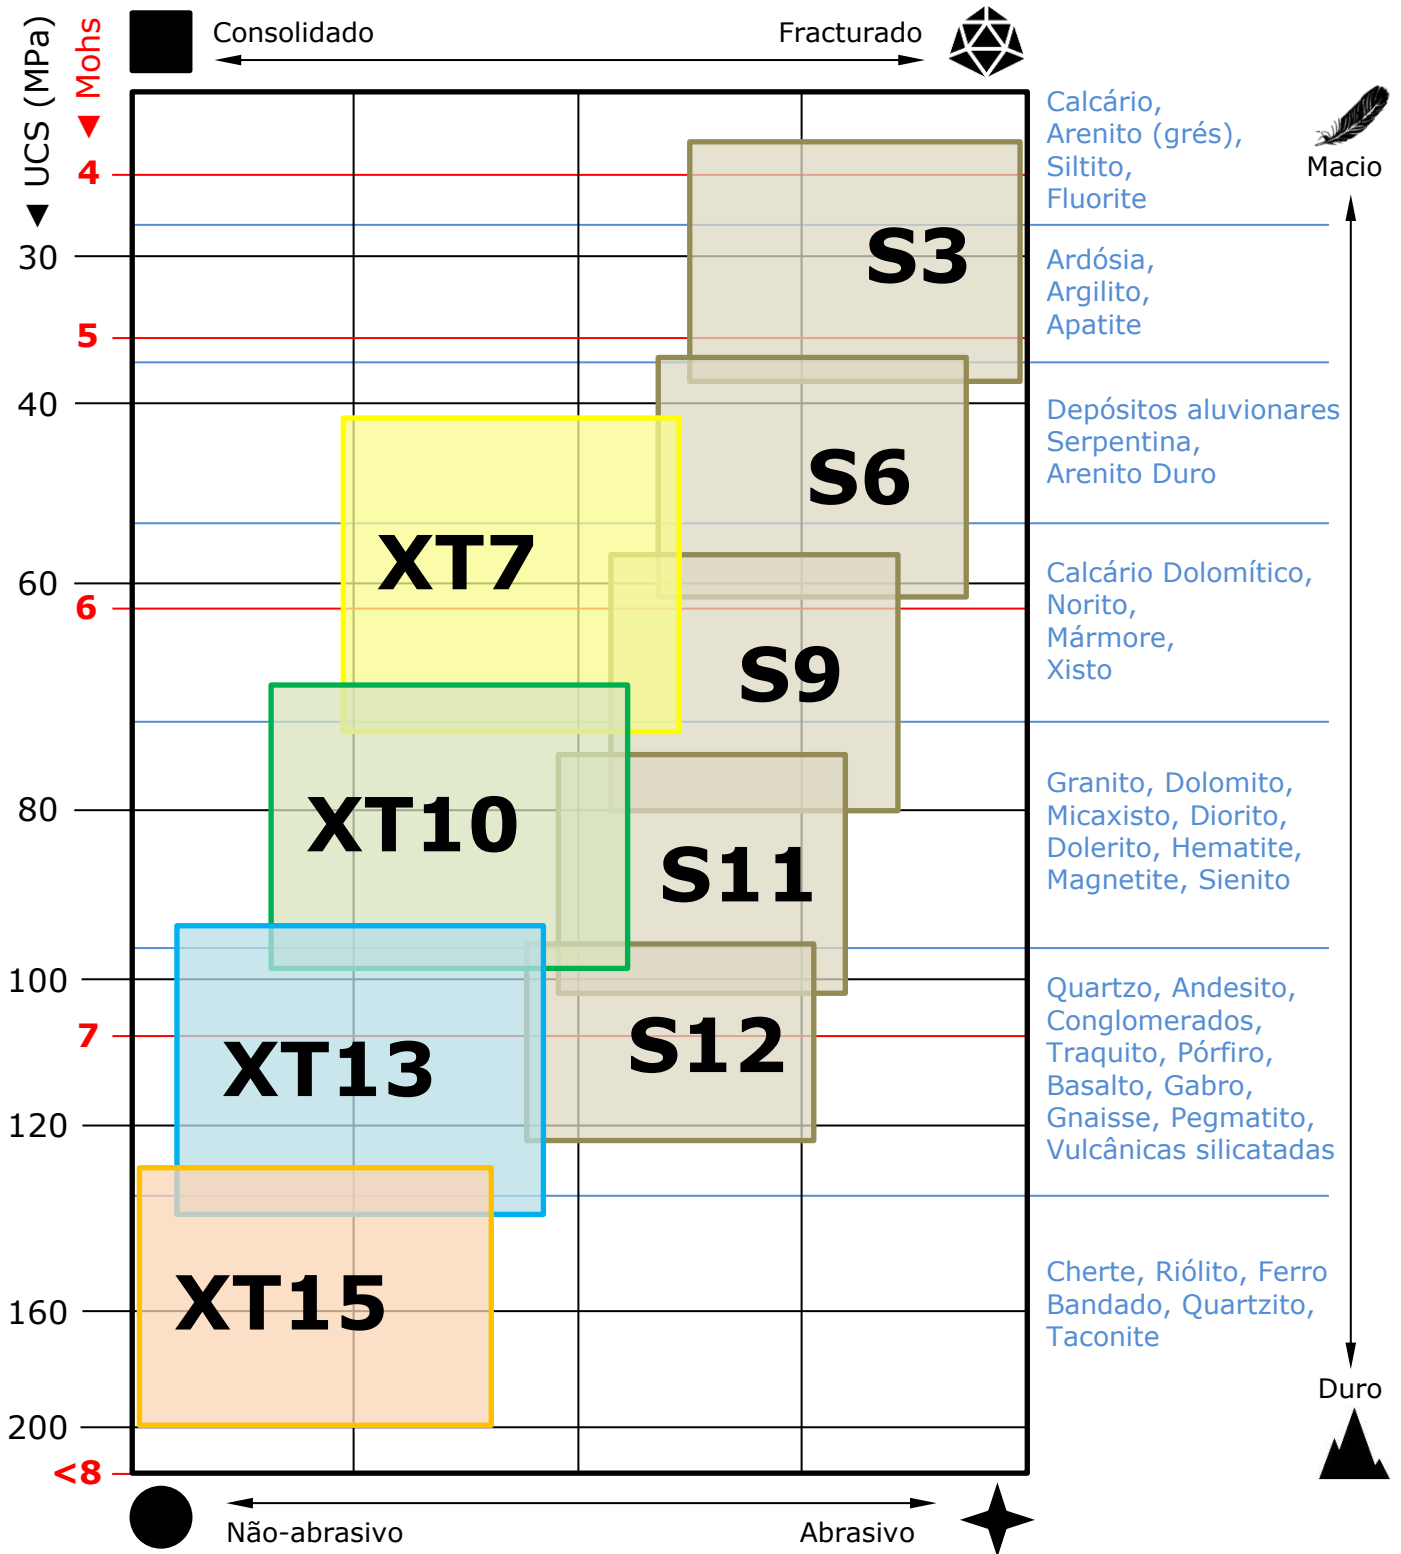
▼ UCS (MPa)
▼ Mohs

Consolidado

Fracturado

4
30
5
40
60
6
80
100
7
120
160
200
<8

S3
S6
XT7
S9
XT10
S11
XT13
S12
XT15

Não-abrasivo

Abrasivo

Calcário,
Arenito (grés),
Siltito,
Fluorite

Macio

Ardósia,
Argilito,
Apatite

Depósitos aluvionares
Serpentina,
Arenito Duro

Calcário Dolomítico,
Norito,
Mármore,
Xisto

Granito, Dolomito,
Micaxisto, Diorito,
Dolerito, Hematite,
Magnetite, Sienito

Quartzo, Andesito,
Conglomerados,
Traquito, Pórfiro,
Basalto, Gabro,
Gnaisse, Pegmatito,
Vulcânicas silicatadas

Cherte, Riólito, Ferro
Bandado, Quartzito,
Taconite

Duro